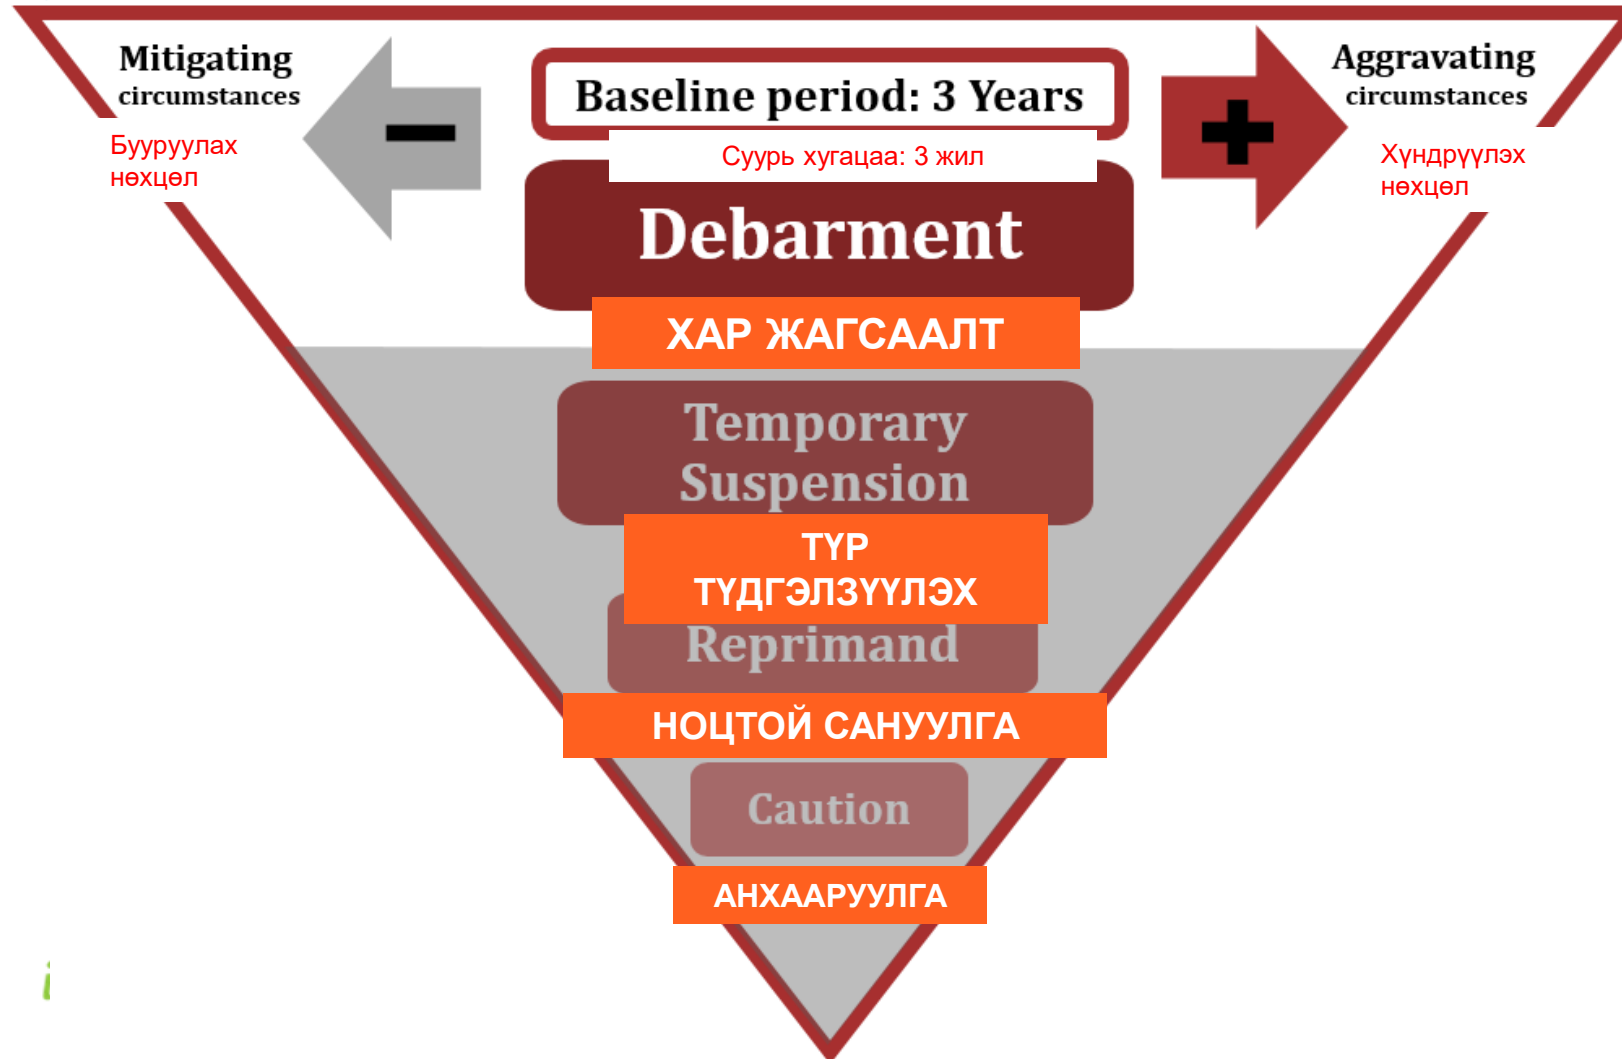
Mitigating circumstances

Бууруулах нөхцөл

Baseline period: 3 Years

Суурь хугацаа: 3 жил

Aggravating circumstances

Хүндрүүлэх нөхцөл

Debarment

ХАР ЖАГСААЛТ

Temporary Suspension

ТҮР ТҮДГЭЛЗҮҮЛЭХ

Reprimand

НОЦТОЙ САНУУЛГА

Caution

АНХААРУУЛГА